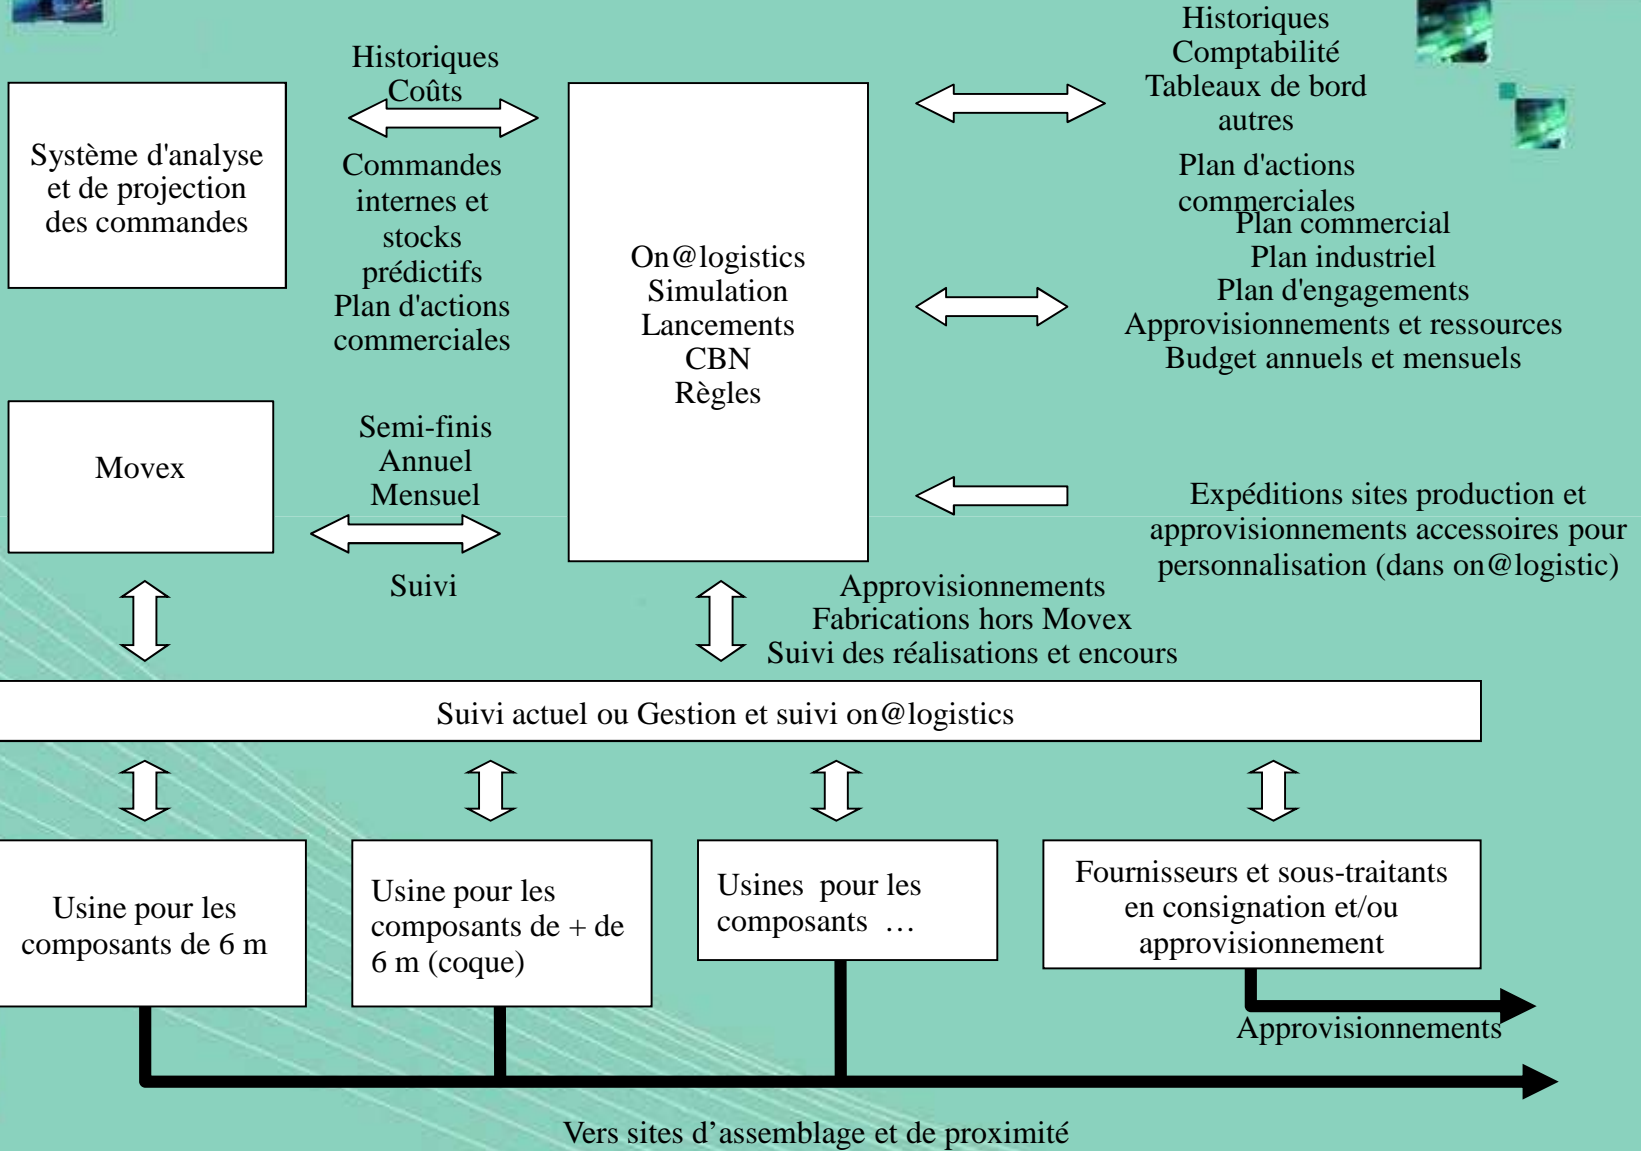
Système d'analyse et de projection des commandes

Historiques
Coûts

Commandes internes et stocks prédictifs
Plan d'actions commerciales

On@logistics
Simulation
Lancements
CBN
Règles

Historiques
Comptabilité
Tableaux de bord
autres

Plan d'actions commerciales

Plan commercial
Plan industriel
Plan d'engagements
Approvisionnements et ressources
Budget annuels et mensuels

Movex

Semi-finis
Annuel
Mensuel

Suivi

Expéditions sites production et approvisionnements accessoires pour personnalisation (dans on@logistic)

Approvisionnements
Fabrications hors Movex
Suivi des réalisations et encours

Suivi actuel ou Gestion et suivi on@logistics

Usine pour les composants de 6 m

Usine pour les composants de + de 6 m (coque)

Usines pour les composants …

Fournisseurs et sous-traitants en consignation et/ou approvisionnement

Approvisionnements

Vers sites d’assemblage et de proximité